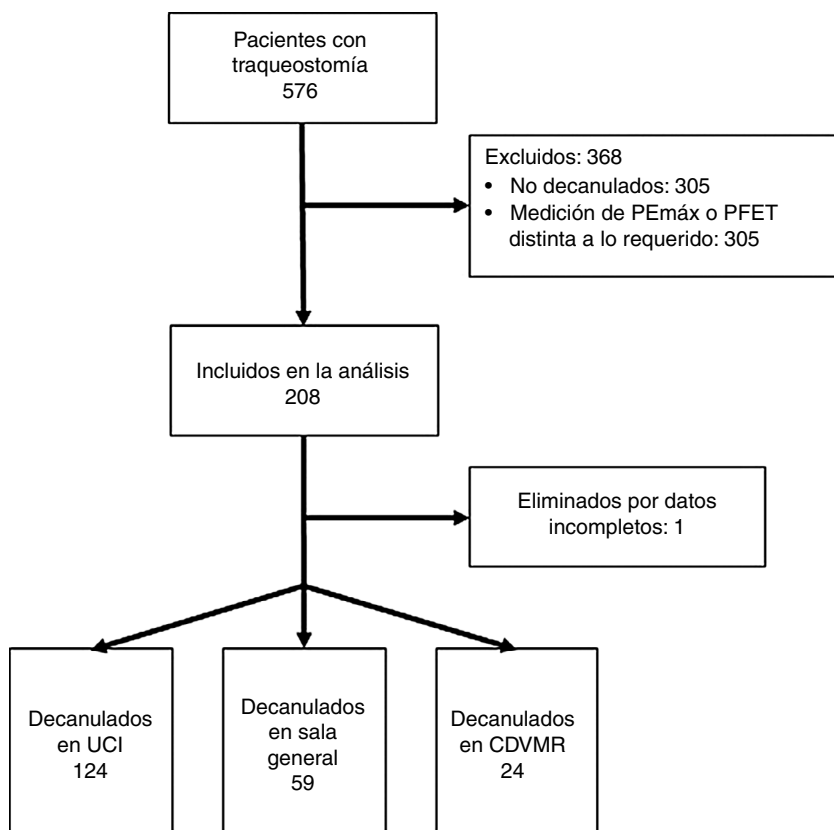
Pacientes con traqueostomía
576

Excluidos: 368
• No decanulados: 305
• Medición de PEmáx o PFET distinta a lo requerido: 305

Incluidos en la análisis
208

Eliminados por datos incompletos: 1

Decanulados en UCI
124

Decanulados en sala general
59

Decanulados en CDVMR
24